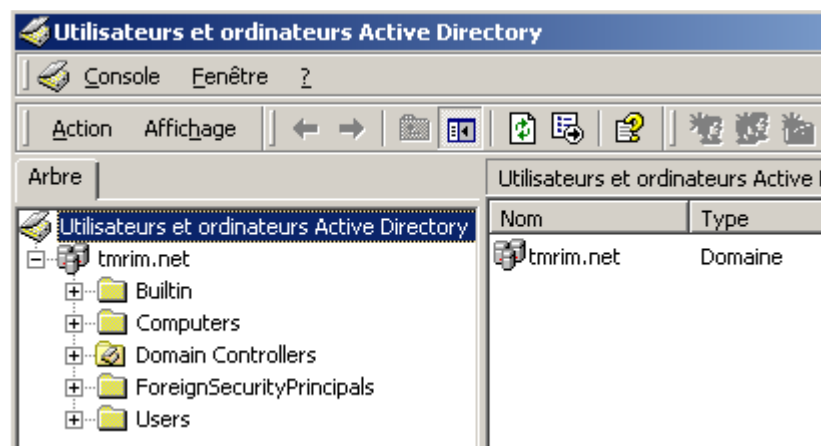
Utilisateurs et ordinateurs Active Directory

Console Fenêtre ?

Action Affichage

Arbre

Utilisateurs et ordinateurs Active Directory
tmrim.net
Builtin
Computers
Domain Controllers
ForeignSecurityPrincipals
Users

Utilisateurs et ordinateurs Active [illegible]

| Nom | Type |
|---|---|
| tmrim.net | Domaine |